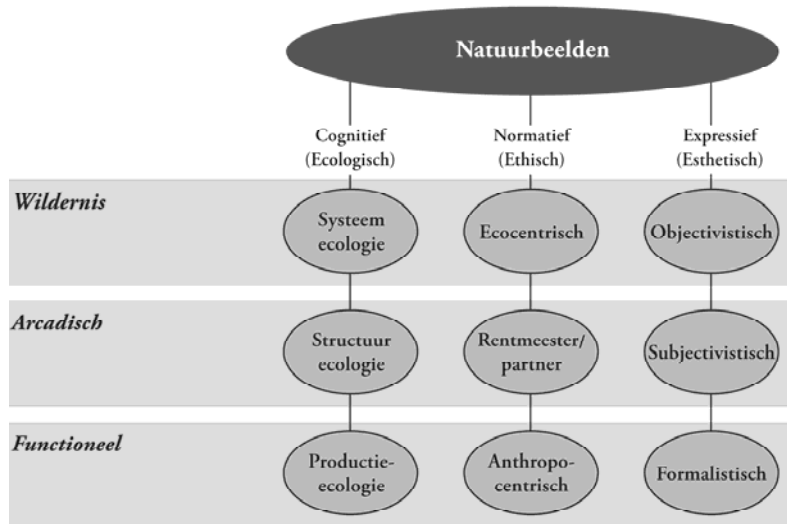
Natuurbeelden

Cognitief (Ecologisch)

Normatief (Ethisch)

Expressief (Esthetisch)

Wildernis

Systeem ecologie

Ecocentrisch

Objectivistisch

Arcadisch

Structuur ecologie

Rentmeester/ partner

Subjectivistisch

Functioneel

Productie-ecologie

Anthropo-centrisch

Formalistisch